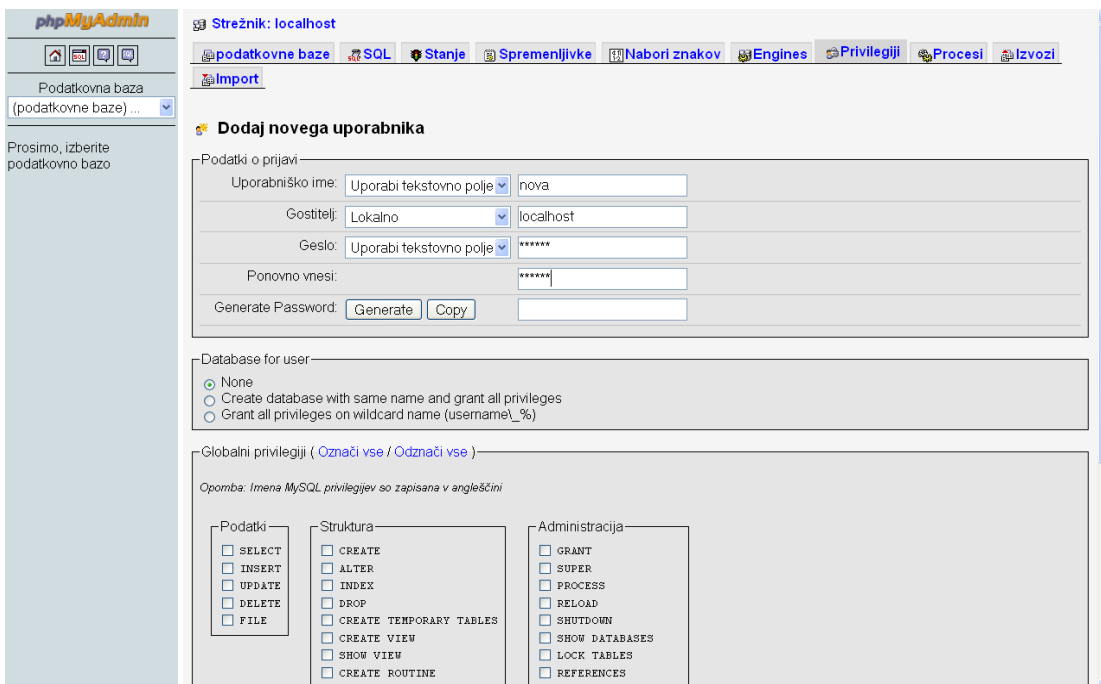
phpMyAdmin

Podatkovna baza
(podatkovne baze) ...

Prosimo, izberite podatkovno bazo

Strežnik: localhost

podatkovne baze | SQL | Stanje | Spremenljivke | Nabori znakov | Engines | Privilegiji | Procesi | Izvozi | Import

Dodaj novega uporabnika

Podatki o prijavi

| | | |
|---|---|---|
| Uporabniško ime: | Uporabi tekstovno polje | nova |
| Gostitelj: | Lokalno | localhost |
| Geslo: | Uporabi tekstovno polje | ****** |
| Ponovno vnesi: | | ****** |
| Generate Password: | Generate Copy | |

Database for user

None
Create database with same name and grant all privileges
Grant all privileges on wildcard name (username\_%)

Globalni privilegiji ( Označi vse / Odznači vse )

Opomba: Imena MySQL privilegijev so zapisana v angleščini

Podatki
SELECT
INSERT
UPDATE
DELETE
FILE

Struktura
CREATE
ALTER
INDEX
DROP
CREATE TEMPORARY TABLES
CREATE VIEW
SHOW VIEW
CREATE ROUTINE

Administracija
GRANT
SUPER
PROCESS
RELOAD
SHUTDOWN
SHOW DATABASES
LOCK TABLES
REFERENCES